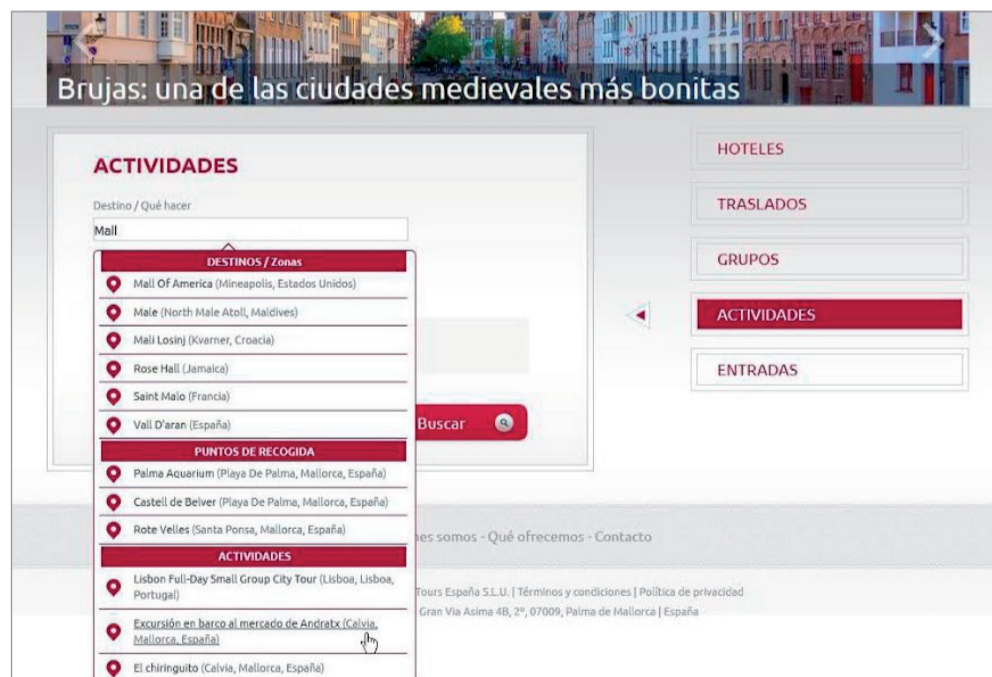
Brujas: una de las ciudades medievales más bonitas

ACTIVIDADES

Destino / Qué hacer

Mall

DESTINOS / Zonas

Mall Of America (Mineapolis, Estados Unidos)

Male (North Male Atoll, Maldives)

Mali Losinj (Kvarner, Croacia)

Rose Hall (Jamaica)

Saint Malo (Francia)

Vall D'aran (España)

PUNTOS DE RECOGIDA

Palma Aquarium (Playa De Palma, Mallorca, España)

Castell de Belver (Playa De Palma, Mallorca, España)

Rote Velles (Santa Ponsa, Mallorca, España)

ACTIVIDADES

Lisbon Full-Day Small Group City Tour (Lisboa, Lisboa, Portugal)

Excursión en barco al mercado de Andratx (Calvia, Mallorca, España)

El chiringuito (Calvia, Mallorca, España)

Buscar

HOTELES

TRASLADOS

GRUPOS

ACTIVIDADES

ENTRADAS

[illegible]nes somos - Qué ofrecemos - Contacto

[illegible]Tours España S.L.U. | Términos y condiciones | Política de privacidad

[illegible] Gran Via Asima 4B, 2º, 07009, Palma de Mallorca | España